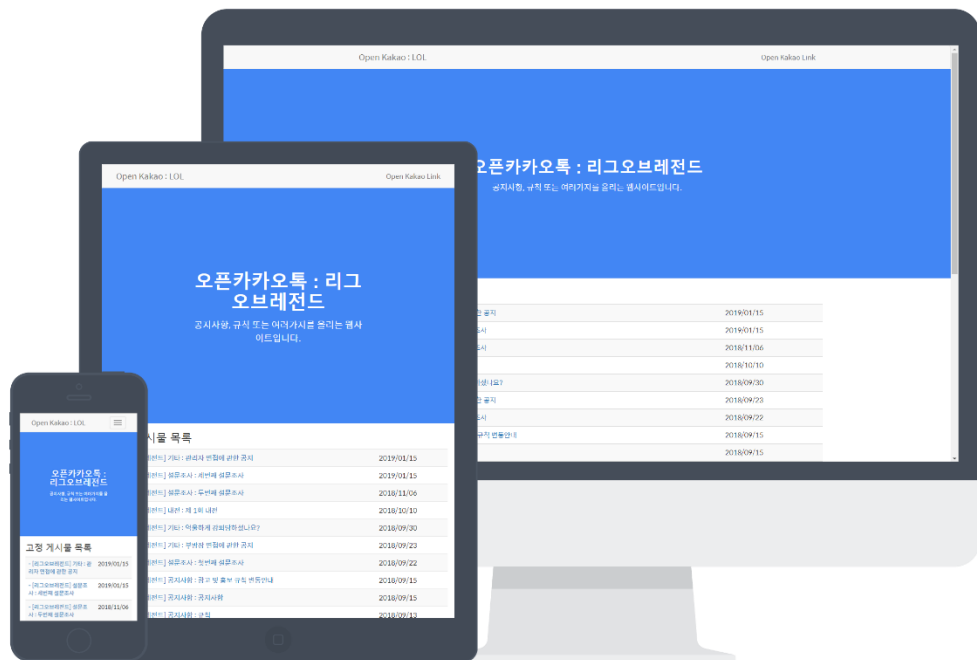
Open Kakao : LOL

Open Kakao Link

오픈카카오톡 : 리그오브레전드

공지사항, 규칙 또는 여러가지를 올리는 웹사이트입니다.

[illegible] 공지 2019/01/15
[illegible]사 2019/01/15
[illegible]사 2018/11/06
2018/10/10
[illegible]요? 2018/09/30
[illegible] 공지 2018/09/23
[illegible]사 2018/09/22
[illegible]규칙 변동안내 2018/09/15
2018/09/15

Open Kakao : LOL

Open Kakao Link

오픈카카오톡 : 리그오브레전드

공지사항, 규칙 또는 여러가지를 올리는 웹사이트입니다.

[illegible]시물 목록

| | |
|---|---|
| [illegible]전드] 기타 : 관리자 변화에 관한 공지 | 2019/01/15 |
| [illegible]전드] 설문조사 : 세번째 설문조사 | 2019/01/15 |
| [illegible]전드] 설문조사 : 두번째 설문조사 | 2018/11/06 |
| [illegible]전드] 내전 : 제 1회 내전 | 2018/10/10 |
| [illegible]전드] 기타 : 악용하게 신뢰당하셨나요? | 2018/09/30 |
| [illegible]전드] 기타 : 부방의 변화에 관한 공지 | 2018/09/23 |
| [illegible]전드] 설문조사 : 첫번째 설문조사 | 2018/09/22 |
| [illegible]전드] 공지사항 : 큐 그 방 룰 및 규칙 변동안내 | 2018/09/15 |
| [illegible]전드] 공지사항 : 공지사항 | 2018/09/15 |
| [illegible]전드] 공지사항 : 규칙 | 2018/09/13 |

Open Kakao : LOL

오픈카카오톡 : 리그오브레전드

공지사항, 규칙 또는 여러가지를 올리는 웹사이트입니다.

고정 게시물 목록

| | |
|---|---|
| - [리그오브레전드] 기타 : 관리자 변화에 관한 공지 | 2019/01/15 |
| - [리그오브레전드] 설문조사 : 세번째 설문조사 | 2019/01/15 |
| - [리그오브레전드] 설문조사 : 두번째 설문조사 | 2018/11/06 |